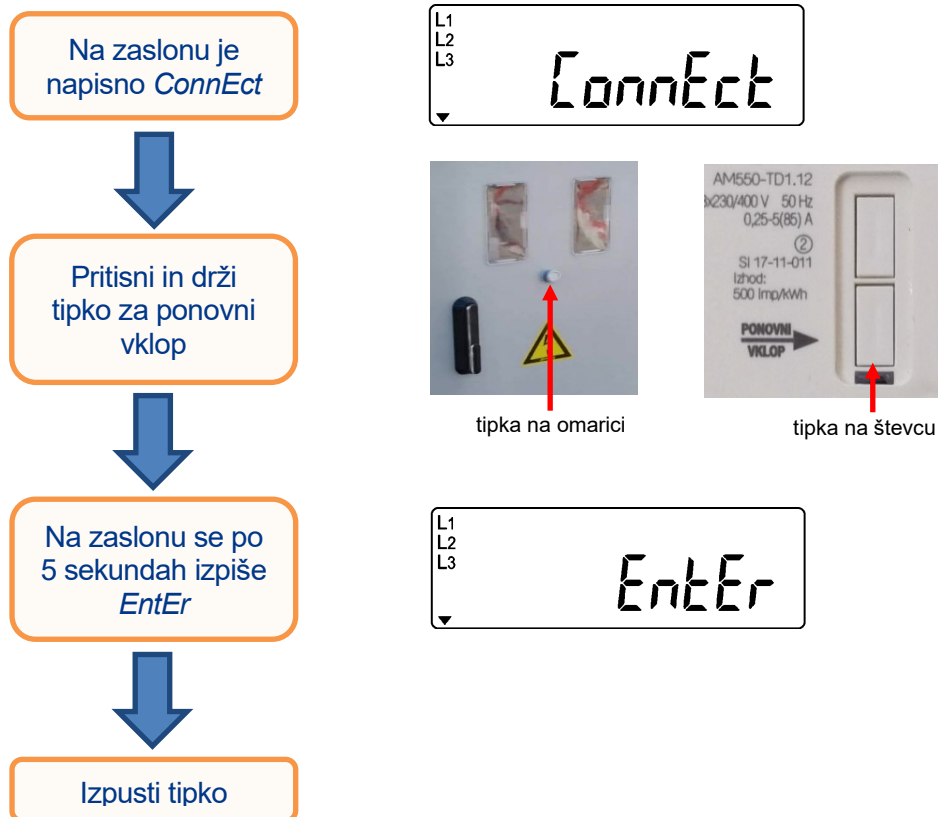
Na zaslonu je napisno *ConnEct*

L1
L2
L3
ConnEct

Pritisni in drži tipko za ponovni vklop

AM550-TD1.12
3x230/400 V 50 Hz
0,25-5(85) A
②
SI 17-11-011
Izhod:
500 Imp/kWh
PONOVNI VKLOP

tipka na omarici

tipka na števcu

Na zaslonu se po 5 sekundah izpiše *EntEr*

L1
L2
L3
EntEr

Izpusti tipko